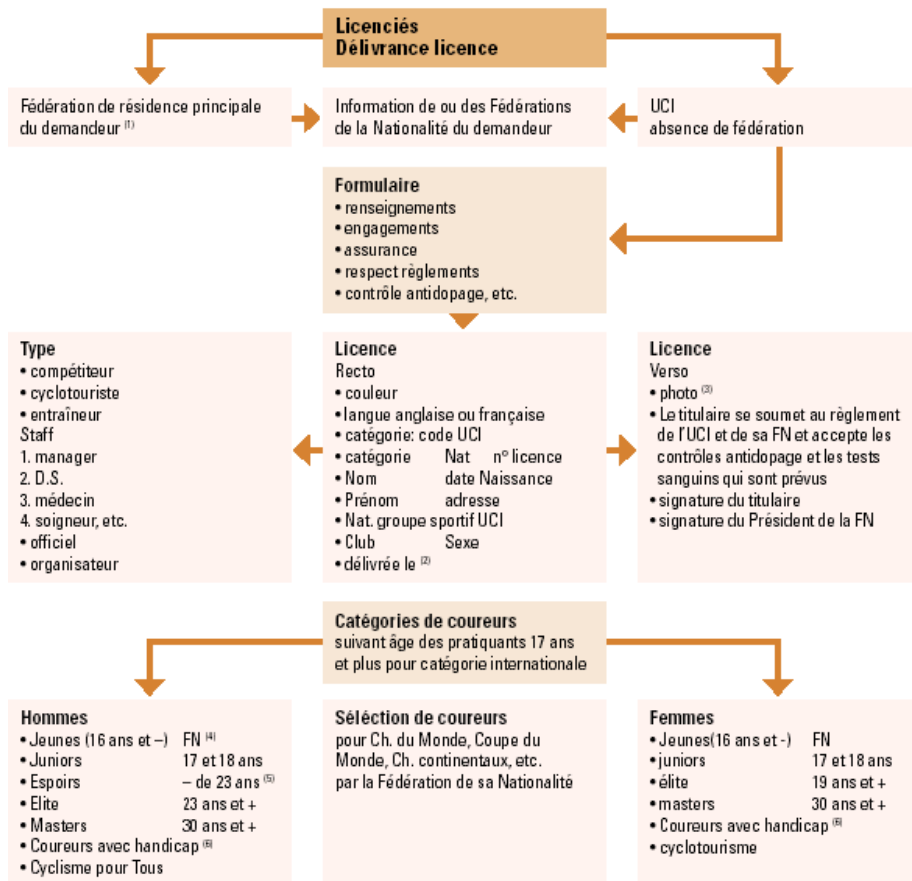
**Licenciés**
**Délivrance licence**

Fédération de résidence principale du demandeur $^{(1)}$

Information de ou des Fédérations de la Nationalité du demandeur

UCI
absence de fédération

**Formulaire**
• renseignements
• engagements
• assurance
• respect règlements
• contrôle antidopage, etc.

**Type**
• compétiteur
• cyclotouriste
• entraîneur
Staff
1. manager
2. D.S.
3. médecin
4. soigneur, etc.
• officiel
• organisateur

**Licence**
Recto
• couleur
• langue anglaise ou française
• catégorie: code UCI
• catégorie Nat nº licence
• Nom date Naissance
• Prénom adresse
• Nat. groupe sportif UCI
• Club Sexe
• délivrée le $^{(2)}$

**Licence**
Verso
• photo $^{(3)}$
• Le titulaire se soumet au règlement de l'UCI et de sa FN et accepte les contrôles antidopage et les tests sanguins qui sont prévus
• signature du titulaire
• signature du Président de la FN

**Catégories de coureurs**
suivant âge des pratiquants 17 ans et plus pour catégorie internationale

**Hommes**
• Jeunes (16 ans et –) FN $^{(4)}$
• Juniors 17 et 18 ans
• Espoirs – de 23 ans $^{(5)}$
• Elite 23 ans et +
• Masters 30 ans et +
• Coureurs avec handicap $^{(6)}$
• Cyclisme pour Tous

**Sélection de coureurs**
pour Ch. du Monde, Coupe du Monde, Ch. continentaux, etc. par la Fédération de sa Nationalité

**Femmes**
• Jeunes(16 ans et -) FN
• juniors 17 et 18 ans
• élite 19 ans et +
• masters 30 ans et +
• Coureurs avec handicap $^{(6)}$
• cyclotourisme